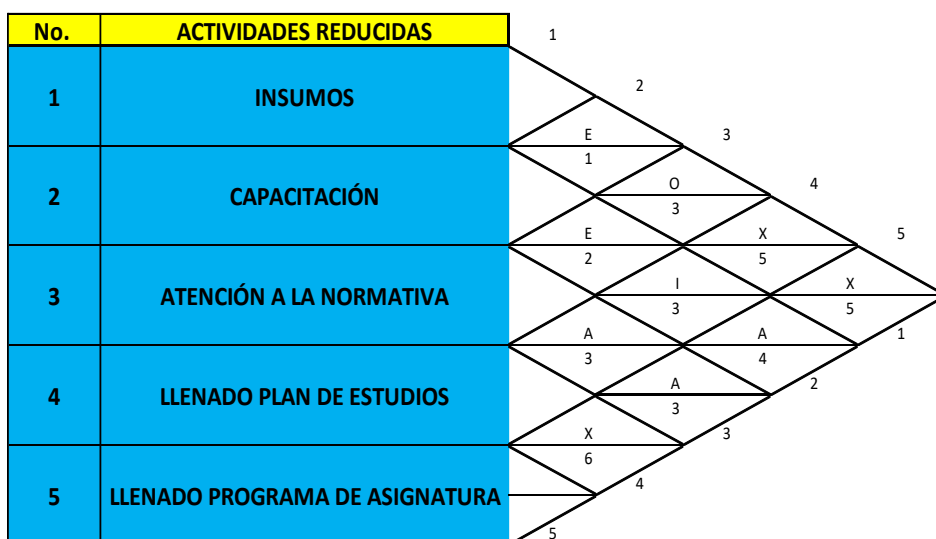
| No. | ACTIVIDADES REDUCIDAS |
|---|---|
| 1 | INSUMOS |
| 2 | CAPACITACIÓN |
| 3 | ATENCIÓN A LA NORMATIVA |
| 4 | LLENADO PLAN DE ESTUDIOS |
| 5 | LLENADO PROGRAMA DE ASIGNATURA |

1
2
3
4
5
E
1
O
3
E
2
X
5
I
3
X
5
A
3
A
4
A
3
X
6
1
2
3
4
5